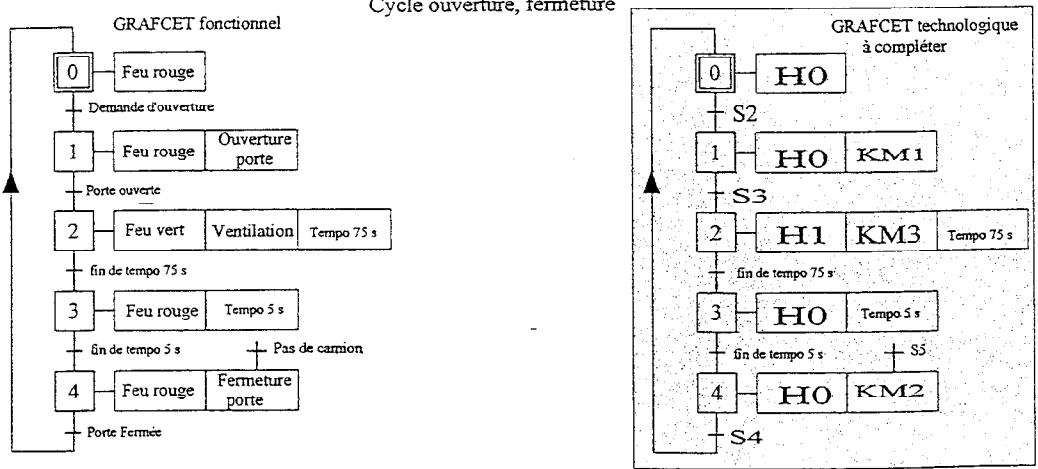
Cycle ouverture, fermeture

GRAFCET fonctionnel

0
Feu rouge
Demande d'ouverture
1
Feu rouge
Ouverture porte
Porte ouverte
2
Feu vert
Ventilation
Tempo 75 s
fin de tempo 75 s
3
Feu rouge
Tempo 5 s
fin de tempo 5 s
Pas de camion
4
Feu rouge
Fermeture porte
Porte Fermée

GRAFCET technologique à compléter

0
H0
S2
1
H0
KM1
S3
2
H1
KM3
Tempo 75 s
fin de tempo 75 s
3
H0
Tempo 5 s
fin de tempo 5 s
S5
4
H0
KM2
S4